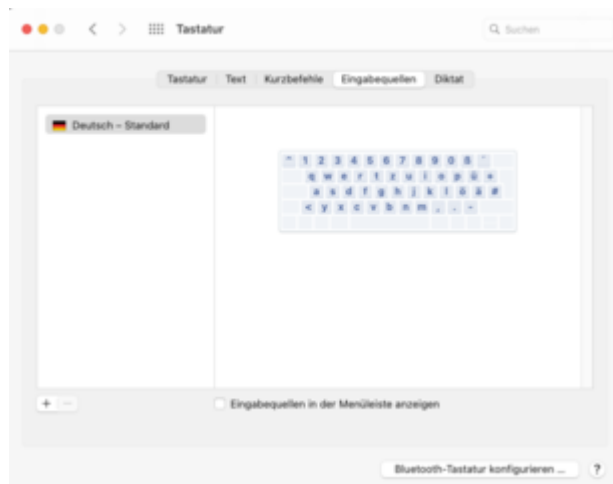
Tastatur

Suchen

Tastatur Text Kurzbefehle Eingabequellen Diktat

Deutsch – Standard

^ 1 2 3 4 5 6 7 8 9 0 ß ´
q w e r t z u i o p ü +
a s d f g h j k l ö ä #
< y x c v b n m , . -

+ −

Eingabequellen in der Menüleiste anzeigen

Bluetooth-Tastatur konfigurieren ...

?